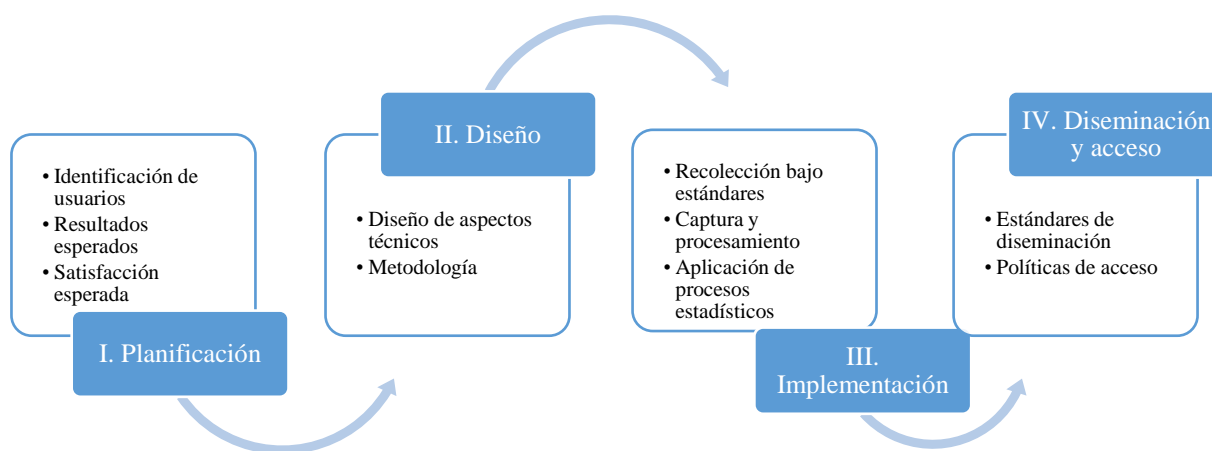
• Identificación de usuarios
• Resultados esperados
• Satisfacción esperada

I. Planificación

II. Diseño

• Diseño de aspectos técnicos
• Metodología

• Recolección bajo estándares
• Captura y procesamiento
• Aplicación de procesos estadísticos

III. Implementación

IV. Diseminación y acceso

• Estándares de diseminación
• Políticas de acceso